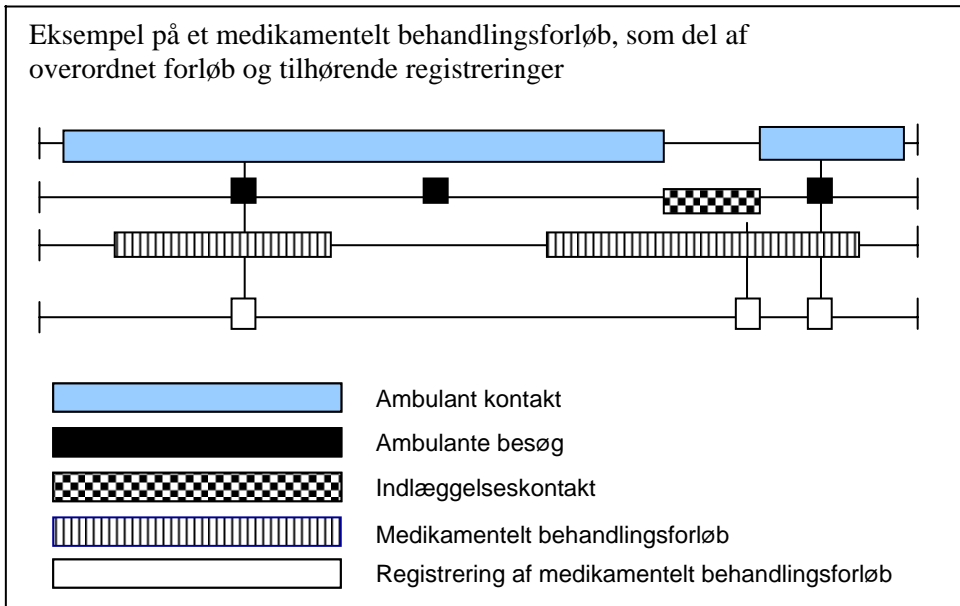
Eksempel på et medikamentelt behandlingsforløb, som del af overordnet forløb og tilhørende registreringer

Ambulant kontakt
Ambulante besøg
Indlæggelseskontakt
Medikamentelt behandlingsforløb
Registrering af medikamentelt behandlingsforløb